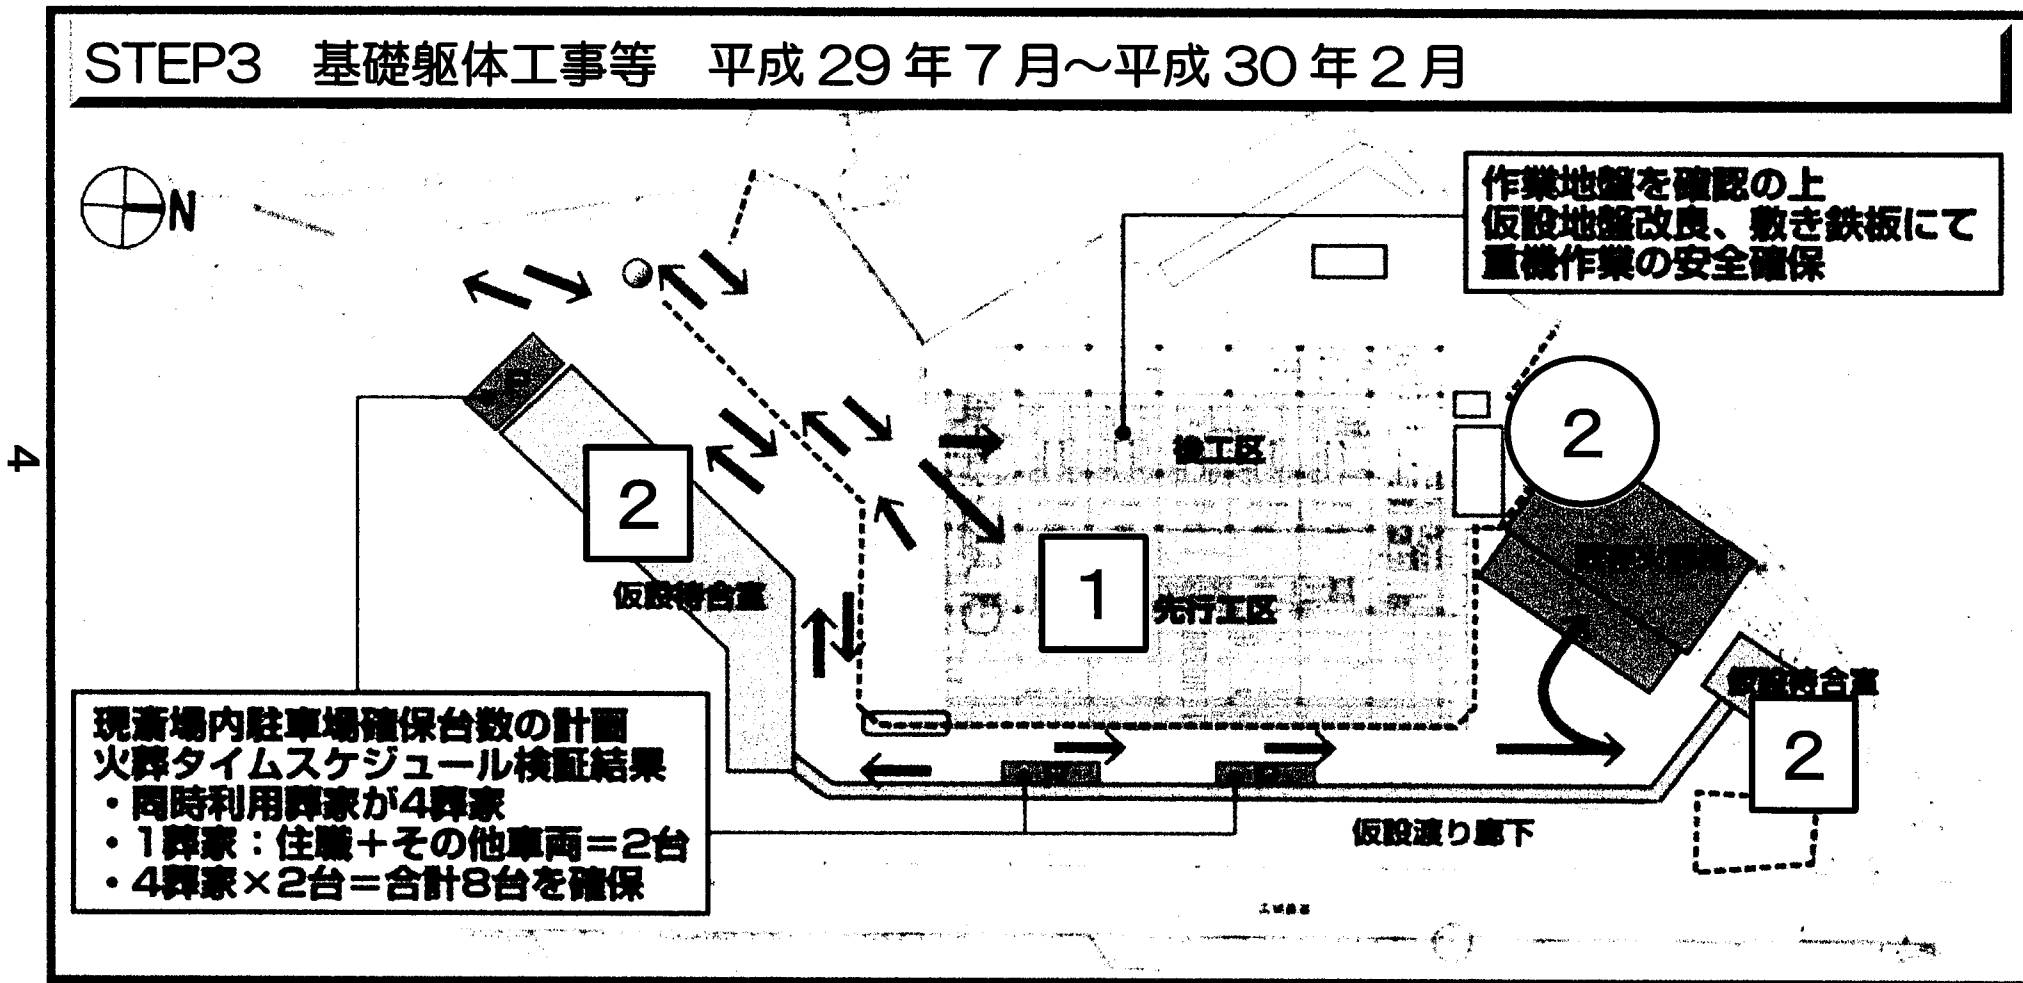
STEP3　基礎躯体工事等　平成 29 年 7 月～平成 30 年 2 月

N

作業地盤を確認の上
仮設地盤改良、敷き鉄板にて
重機作業の安全確保

4

後工区

2

2

1

先行工区

仮設待合室

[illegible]

仮設待合室

2

現斎場内駐車場確保台数の計画
火葬タイムスケジュール検証結果
・同時利用葬家が4葬家
・1葬家：住職＋その他車両＝2台
・4葬家×2台＝合計8台を確保

仮設渡り廊下